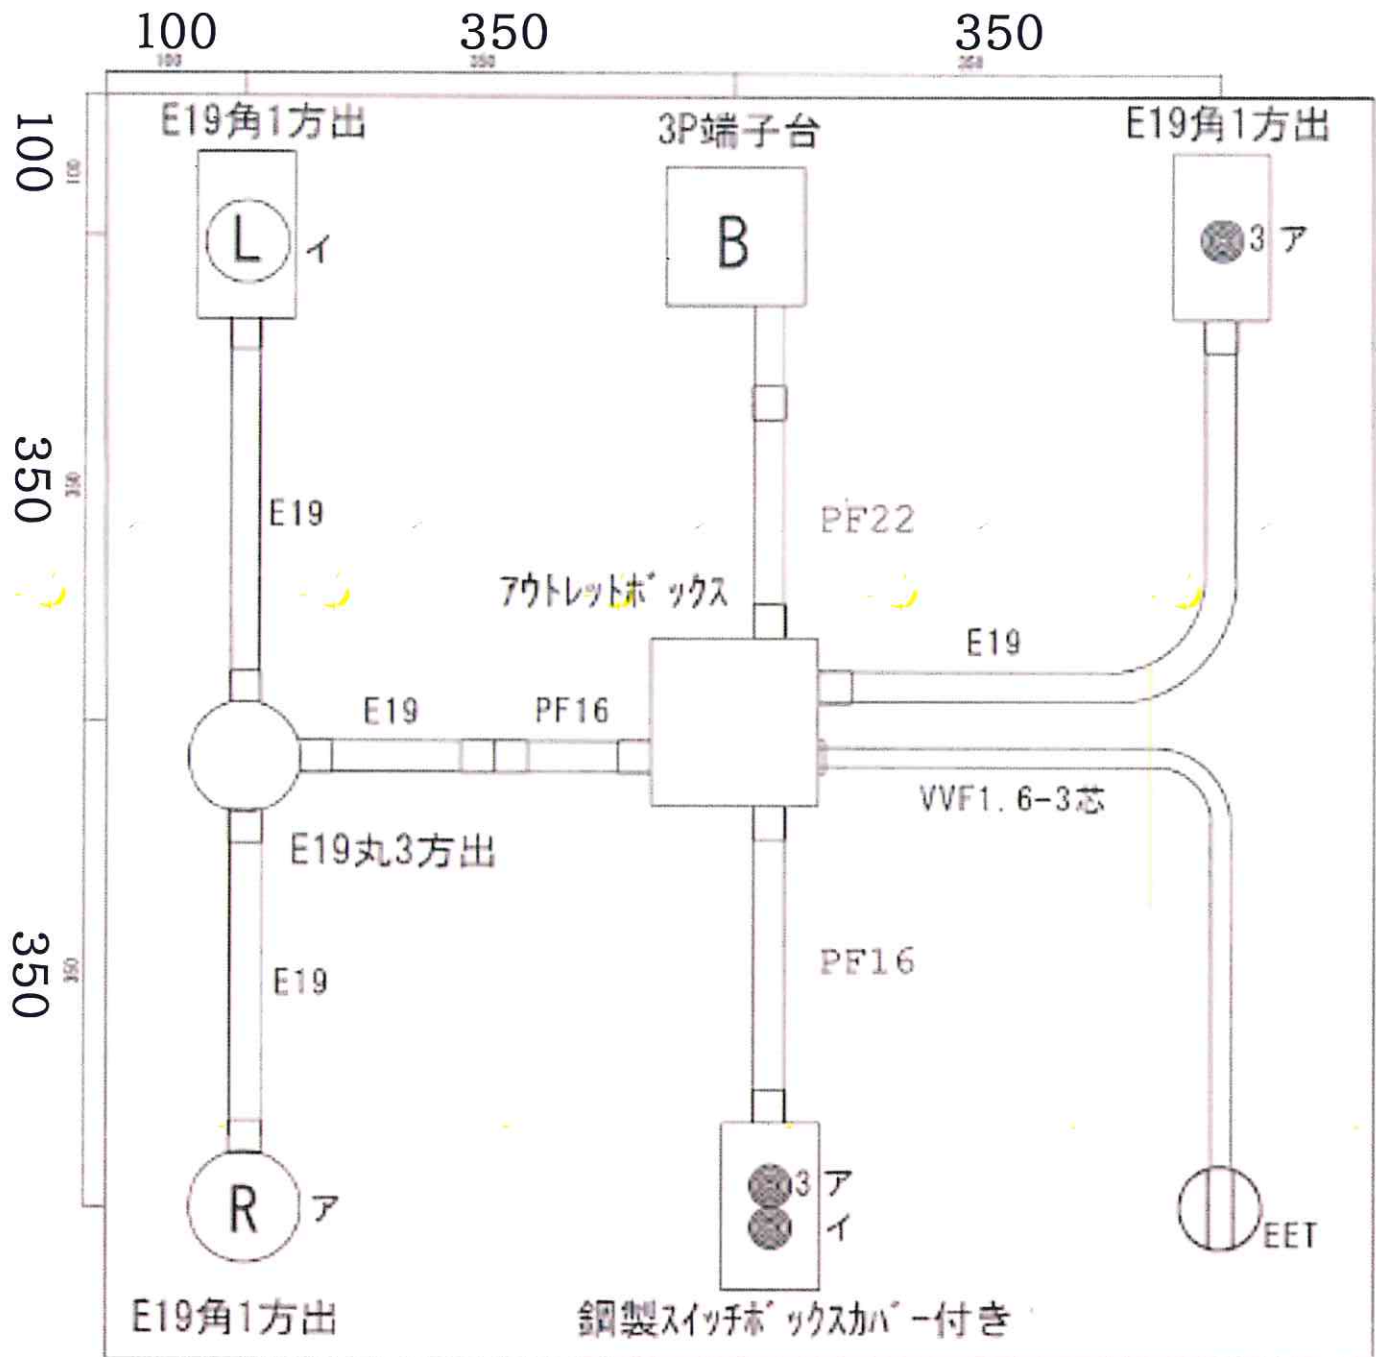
100 350 350
100
350
350

E19角1方出
3P端子台
E19角1方出

L イ
B
3 ア

E19
PF22
アウトレットボックス
E19
E19
PF16
VVF1.6-3芯
E19丸3方出
E19
PF16

R ア
3 ア
イ
EET

E19角1方出
鋼製スイッチボックスカバー付き